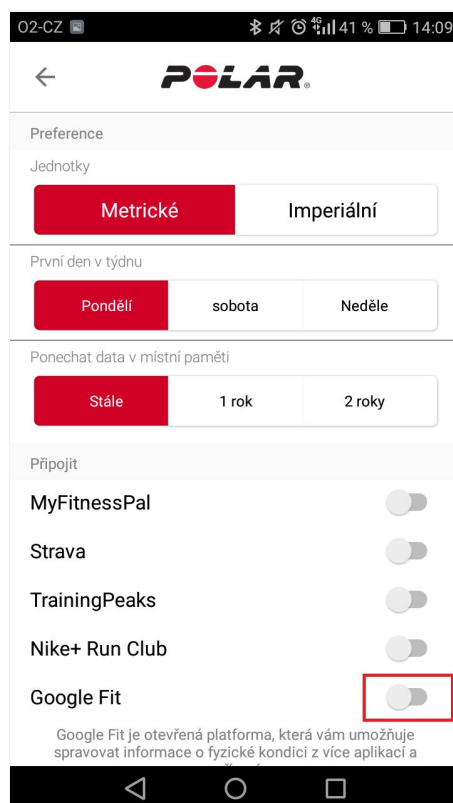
O2-CZ

4G 41 % 14:09

POLAR.

Preference

Jednotky

Metrické

Imperiální

První den v týdnu

Pondělí

sobota

Neděle

Ponechat data v místní paměti

Stále

1 rok

2 roky

Připojit

MyFitnessPal

Strava

TrainingPeaks

Nike+ Run Club

Google Fit

Google Fit je otevřená platforma, která vám umožňuje spravovat informace o fyzické kondici z více aplikací a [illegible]